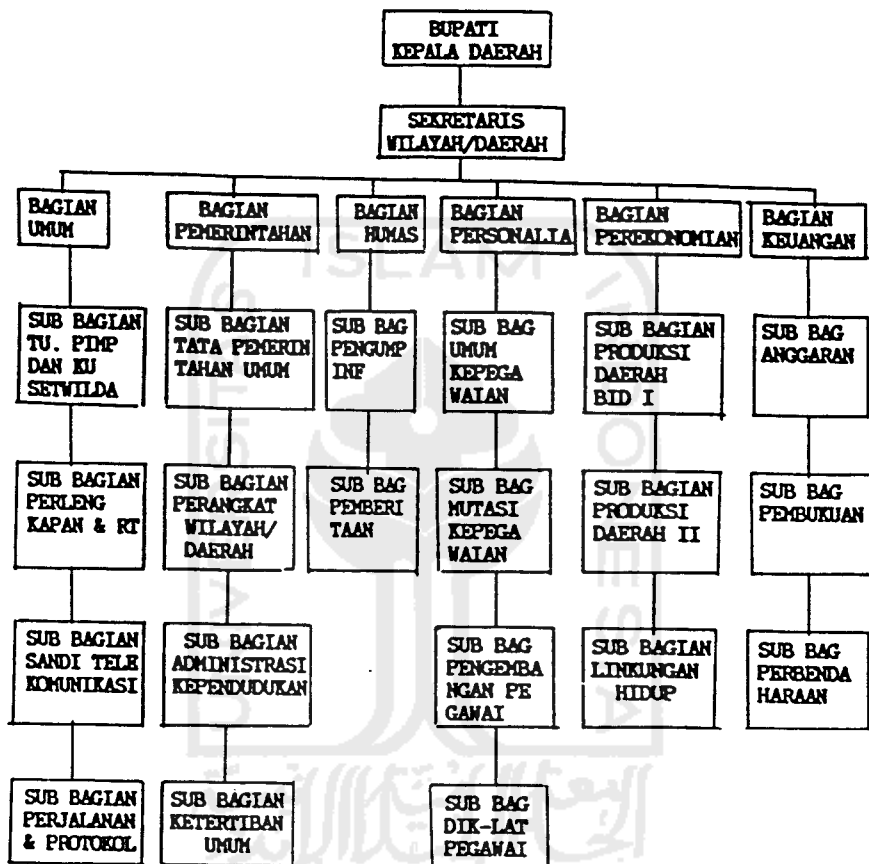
BUPATI KEPALA DAERAH

SEKRETARIS WILAYAH/DAERAH

BAGIAN UMUM

SUB BAGIAN TU. PIMP DAN KU SETWILDA

SUB BAGIAN PERLENG KAPAN & RT

SUB BAGIAN SANDI TELE KOMUNIKASI

SUB BAGIAN PERJALANAN & PROTOKOL

BAGIAN PEMERINTAHAN

SUB BAGIAN TATA PEMERIN TAHAN UMUM

SUB BAGIAN PERANGKAT WILAYAH/ DAERAH

SUB BAGIAN ADMINISTRASI KEPENDUDUKAN

SUB BAGIAN KETERTIBAN UMUM

BAGIAN HUMAS

SUB BAG PENGUMP INF

SUB BAG PEMBERI TAAN

BAGIAN PERSONALIA

SUB BAG UMUM KEPEGA WAIAN

SUB BAG MUTASI KEPEGA WAIAN

SUB BAG PENGEMBA NGAN PE GAWAI

SUB BAG DIK-LAT PEGAWAI

BAGIAN PEREKONOMIAN

SUB BAGIAN PRODUKSI DAERAH BID I

SUB BAGIAN PRODUKSI DAERAH II

SUB BAGIAN LINKUNGAN HIDUP

BAGIAN KEUANGAN

SUB BAG ANGGARAN

SUB BAG PEMBUKUAN

SUB BAG PERBENDA HARAAN